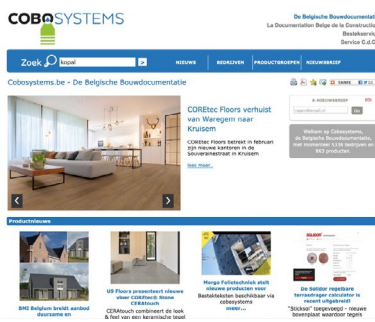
COBOSYSTEMS

De Belgische Bouwdocumentatie
La Documentation Belge de la Construction
Bestekservice
Service C.d.C

Zoek kopal

NIEUWS BEDRIJVEN PRODUCTGROEPEN NIEUWSBRIEF

Cobosystems.be - De Belgische Bouwdocumentatie

COREtec Floors verhuist van Waregem naar Kruisem

COREtec Floors betrekt in februari zijn nieuwe kantoren in de Souverainestraat in Kruisem

lees meer...

E-NIEUWSBRIEF

Welkom op Cobosystems, de Belgische Bouwdocumentatie, met momenteel 1136 bedrijven en 993 producten.

Productnieuws

BMI Belgium breidt aanbod Duurzame en

US Floors presenteert nieuwe vloer COREtec® Stone CERAtouch
CERAtouch combineert de look & feel van een keramische tegel

Mapei Foliotechniek stelt nieuwe producten voor
Bestektekstan beschikbaar via cobosystems
meer...

De Solidor regelbare terrasdrager calculator is recent uitgebreid!
"Sticksol" (uitgebreid) - nieuwe bouwplaat waardoor tegels

SOLIDOR